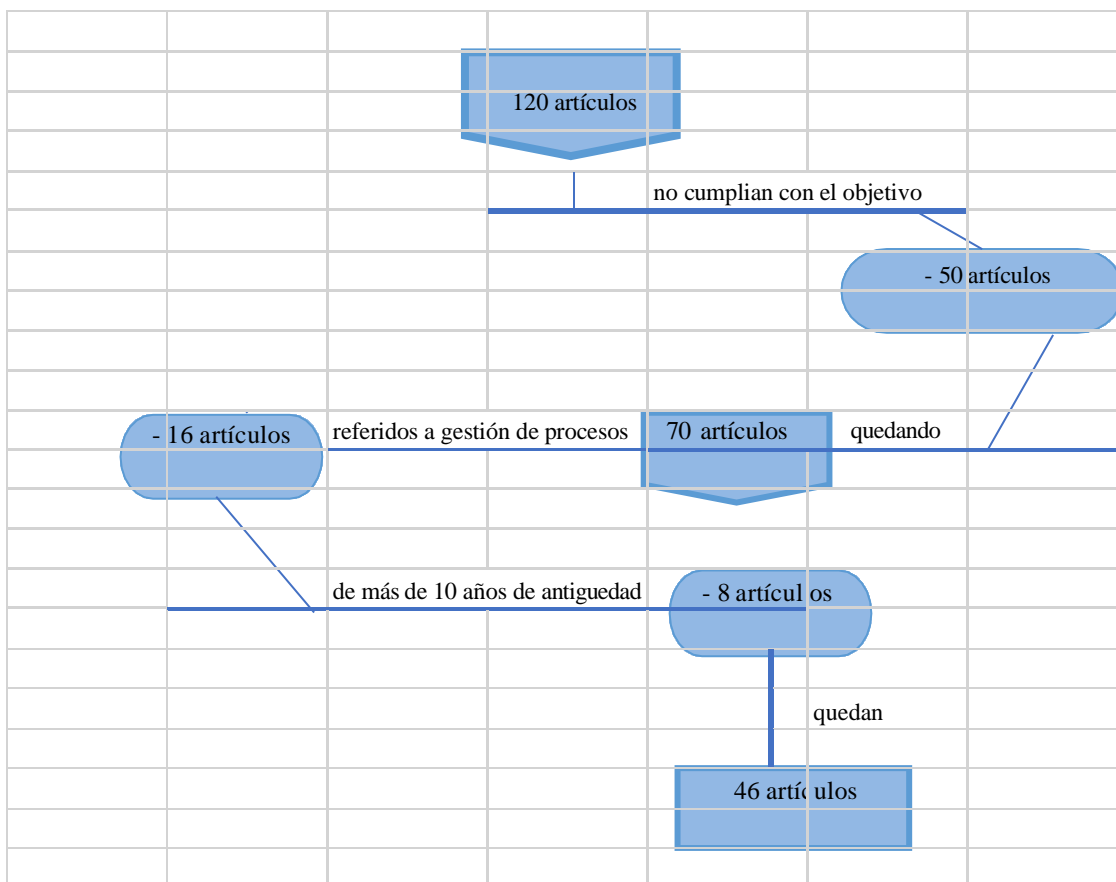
120 artículos

no cumplian con el objetivo

- 50 artículos

- 16 artículos

referidos a gestión de procesos

70 artículos

quedando

de más de 10 años de antiguedad

- 8 artículos

quedan

46 artículos